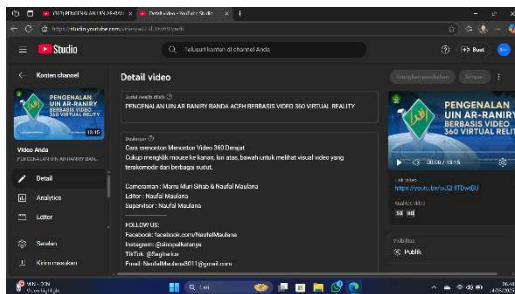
PENGENALAN UIN AR-RANIRY
Detail video - YouTube Studio
https://studio.youtube.com/video/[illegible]/edit
Studio
Telusuri konten di channel Anda
Buat
Konten channel
PENGENALAN UIN AR-RANIRY BERBASIS VIDEO 360 VIRTUAL REALITY
16:15
Video Anda
PENGENALAN UIN AR-RANIRY BAN...
Detail
Analytics
Editor
Subtitle
Kirim masukan
Detail video
Simpan perubahan
Simpan
Judul (wajib diisi)
PENGENALAN UIN AR RANIRY BANDA ACEH BERBASIS VIDEO 360 VIRTUAL REALITY
Deskripsi
Cara menonton Menonton Video 360 Derajat
Cukup menggeser mouse ke kanan, kiri atas, bawah untuk melihat visual video yang terrekamkan dari berbagai sudut.
Cameraman : Marni Muri Sihab & Naufal Maulana
Editor : Naufal Maulana
Supervisor : Naufal Maulana
FOLLOW US:
Facebook: facebook.com/NaufalMaulana
Instagram: @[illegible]
TikTok: @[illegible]
Email: NaufalMaulana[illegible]@gmail.com
PENGENALAN UIN AR-RANIRY BERBASIS VIDEO 360 VIRTUAL REALITY
0:00 / 16:15
Link video
https://youtu.be/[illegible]
Kualitas video
SD HD
Visibilitas
Publik
Cari